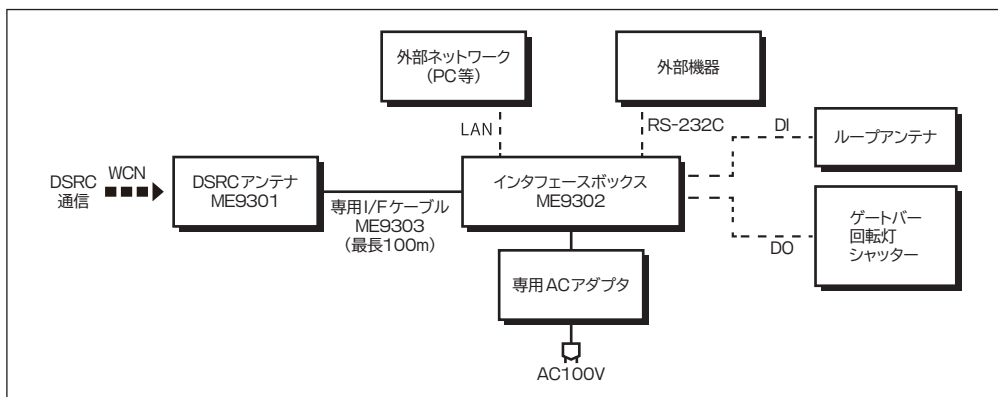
外部ネットワーク
(PC等)

外部機器

LAN

RS-232C

DI

ループアンテナ

DSRC
通信

WCN

DSRCアンテナ
ME9301

インタフェースボックス
ME9302

専用I/Fケーブル
ME9303
(最長100m)

ゲートバー
回転灯
シャッター

DO

専用ACアダプタ

AC100V